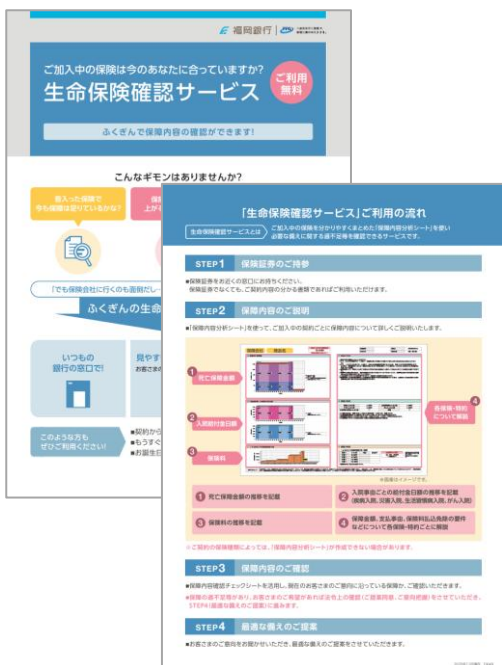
福岡銀行

ご加入中の保険は今のあなたに合っていますか?

生命保険確認サービス

ご利用無料

ふくぎんで保険内容の確認ができます!

こんなギモンはありませんか?

加入った保険で今も保障は受けられているかな?

上が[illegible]

『でも保険会社に行くのも面倒だし…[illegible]

ふくぎんの生命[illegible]

いつもの銀行の窓口で!

見やす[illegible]

お客さま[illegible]

このような方もぜひご利用ください!

■契約から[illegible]
■もうすぐ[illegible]
■お誕生日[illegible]

「生命保険確認サービス」ご利用の流れ

生命保険確認サービスとは

ご加入中の保険を分かりやすくまとめた「保険内容分析シート」を使い必要な備えに関する基干容等を確認できるサービスです。

STEP1 保険証券のご持参

■保険証券をお近くの窓口にお持ちください。
保険証券がなくても、ご契約内容の分かる書類であればご利用いただけます。

STEP2 保障内容のご説明

■「保険内容分析シート」を使って、ご加入中の契約ごとに保障内容について詳しくご説明いたします。

1 死亡保険金額

2 入院給付金日額

3 保険料

4 各保険・特約について解説

※画面はイメージです。

1 死亡保険金額の推移を記載

2 入院事由ごとの給付金日額の推移を記載(疾病入院、災害入院、生活習慣病入院、がん入院)

3 保険料の推移を記載

4 保険金額、支払事由、保険料払込免除の要件などについて各保険・特約ごとに解説

※ご契約の保険種類によっては、「保険内容分析シート」が作成できない場合があります。

STEP3 保障内容のご確認

■保障内容確認チェックシートを活用し、現在のお客さまのご意向に沿っている保障か、ご確認いただきます。
■保障の過不足等があり、お客さまのご希望があれば改めて上の確認(ご意向同意、ご意向把握)をさせていただき、STEP4(最適な備えのご提案)に進みます。

STEP4 最適な備えのご提案

■お客さまのご意向をお聞かせいただき、最適な備えのご提案をさせていただきます。